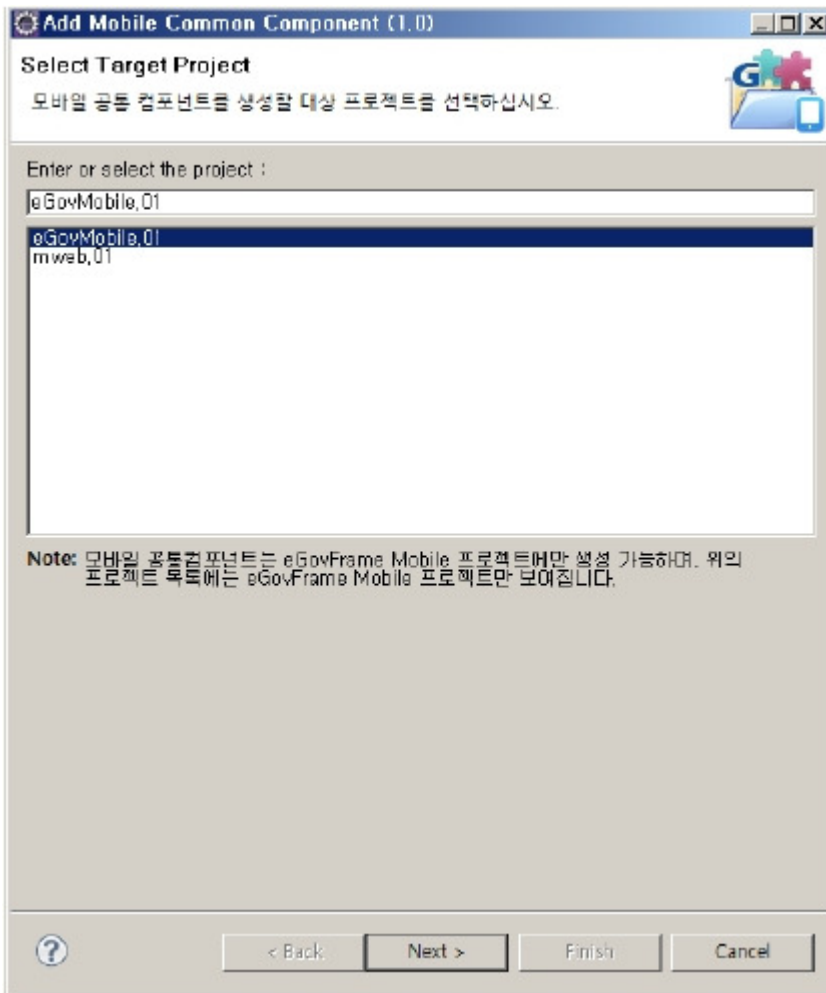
Add Mobile Common Component (1.0)

Select Target Project
모바일 공통 컴포넌트를 생성할 대상 프로젝트를 선택하십시오.

Enter or select the project :

eGovMobile,01

eGovMobile,01
mweb,01

Note: 모바일 공통컴포넌트는 eGovFrame Mobile 프로젝트에만 생성 가능하며, 위의 프로젝트 목록에는 eGovFrame Mobile 프로젝트만 보여집니다.

?

< Back
Next >
Finish
Cancel